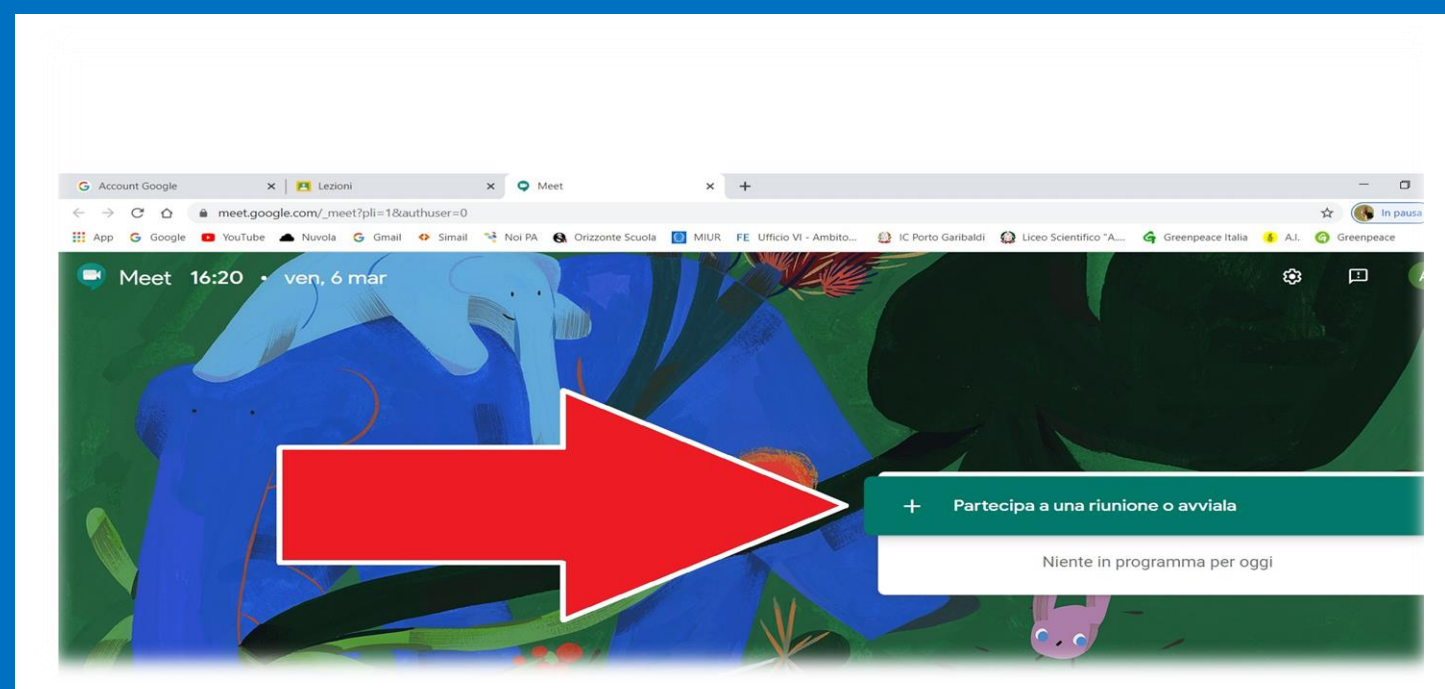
Account Google × Lezioni × Meet × +

meet.google.com/_meet?pli=1&authuser=0

In pausa

App Google YouTube Nuvola Gmail Simail Noi PA Orizzonte Scuola MIUR FE Ufficio VI - Ambito... IC Porto Garibaldi Liceo Scientifico "A.... Greenpeace Italia A.I. Greenpeace

Meet 16:20 • ven, 6 mar

+ Partecipa a una riunione o avviala

Niente in programma per oggi